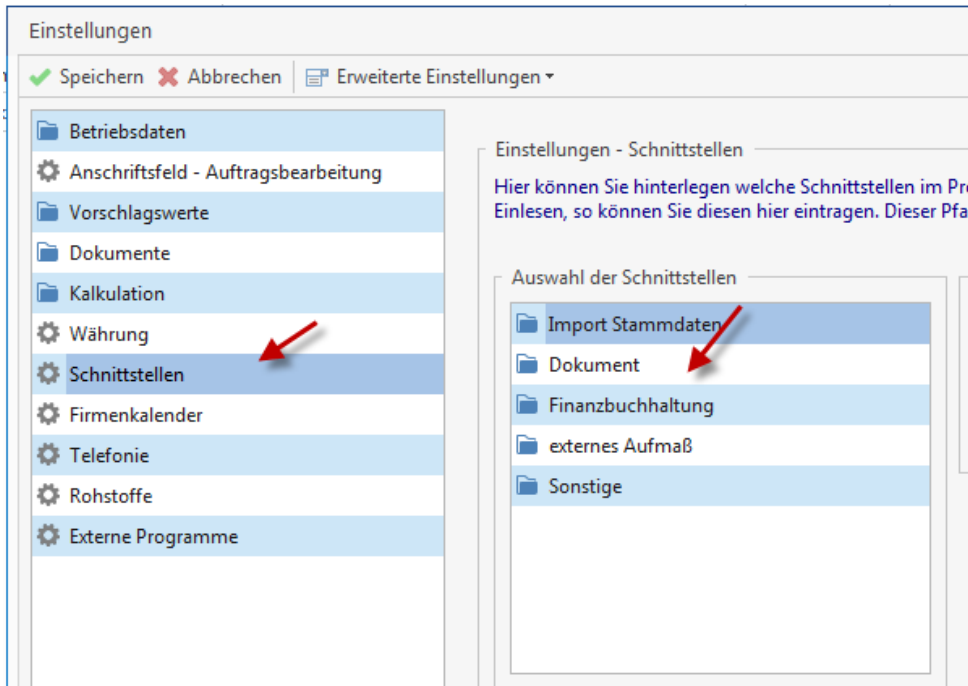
Einstellungen

Speichern Abbrechen Erweiterte Einstellungen

Betriebsdaten
Anschriftsfeld - Auftragsbearbeitung
Vorschlagswerte
Dokumente
Kalkulation
Währung
Schnittstellen
Firmenkalender
Telefonie
Rohstoffe
Externe Programme

Einstellungen - Schnittstellen

Hier können Sie hinterlegen welche Schnittstellen im Pr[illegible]
Einlesen, so können Sie diesen hier eintragen. Dieser Pfa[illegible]

Auswahl der Schnittstellen

Import Stammdaten
Dokument
Finanzbuchhaltung
externes Aufmaß
Sonstige